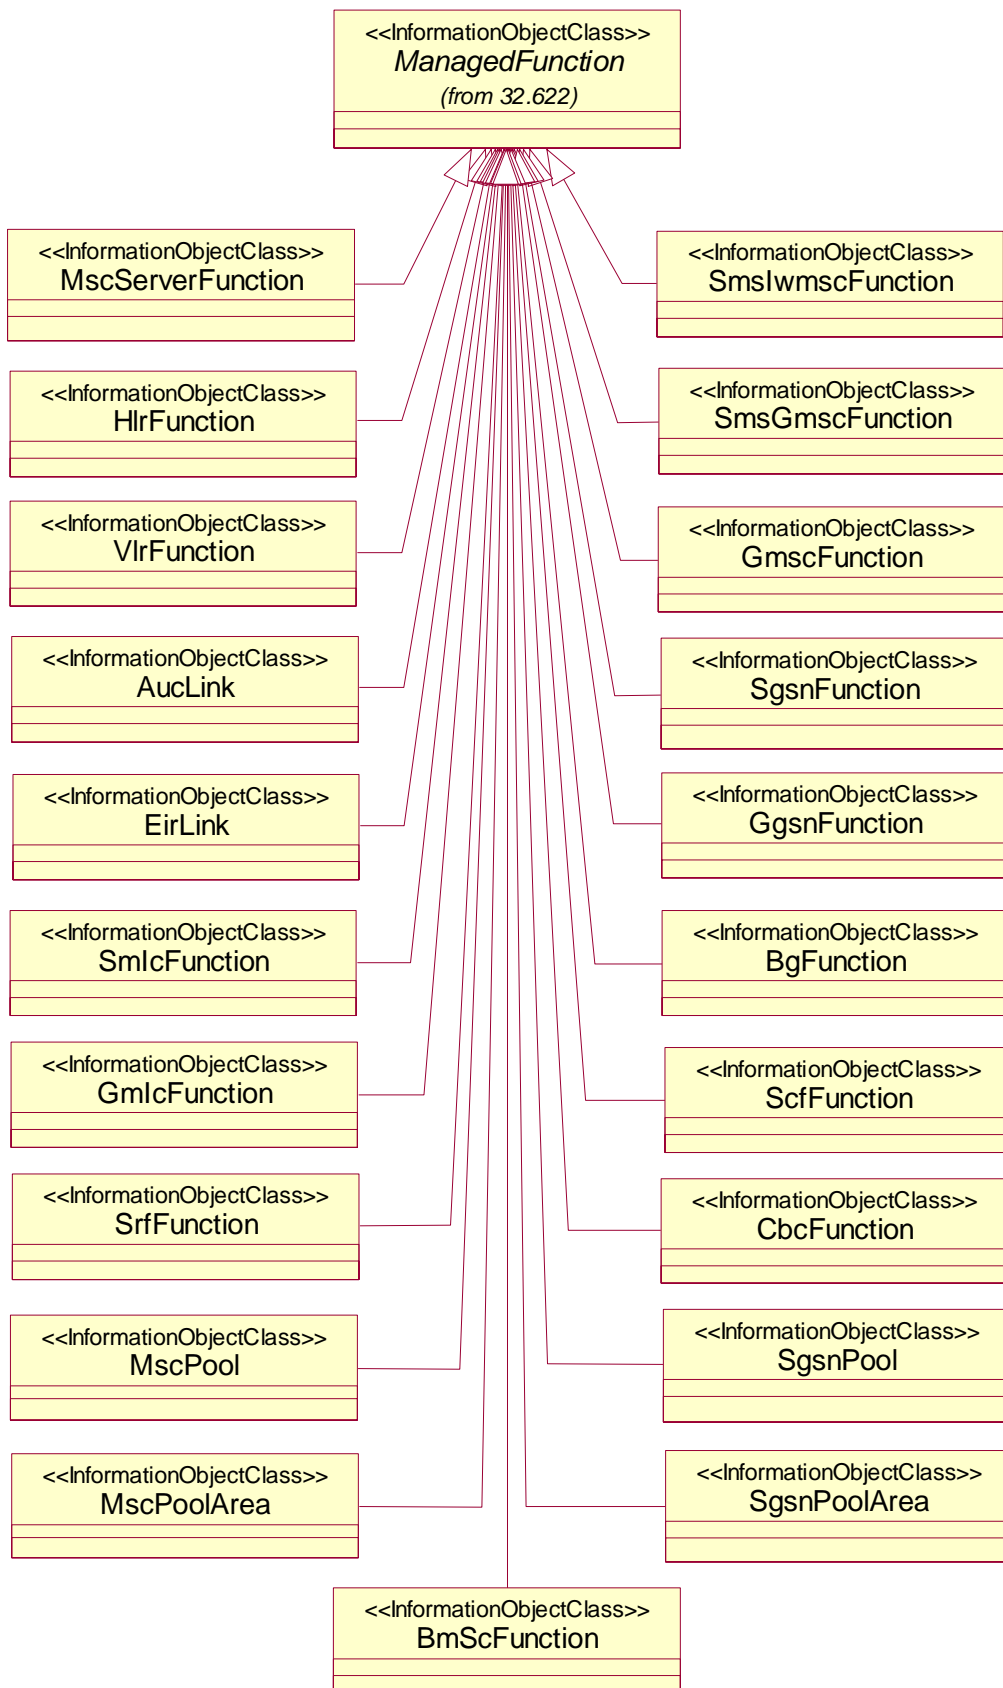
<<InformationObjectClass>>
ManagedFunction
(from 32.622)

<<InformationObjectClass>>
MscServerFunction

<<InformationObjectClass>>
HlrFunction

<<InformationObjectClass>>
VlrFunction

<<InformationObjectClass>>
AucLink

<<InformationObjectClass>>
EirLink

<<InformationObjectClass>>
SmIcFunction

<<InformationObjectClass>>
GmIcFunction

<<InformationObjectClass>>
SrfFunction

<<InformationObjectClass>>
MscPool

<<InformationObjectClass>>
MscPoolArea

<<InformationObjectClass>>
SmsIwmscFunction

<<InformationObjectClass>>
SmsGmscFunction

<<InformationObjectClass>>
GmscFunction

<<InformationObjectClass>>
SgsnFunction

<<InformationObjectClass>>
GgsnFunction

<<InformationObjectClass>>
BgFunction

<<InformationObjectClass>>
ScfFunction

<<InformationObjectClass>>
CbcFunction

<<InformationObjectClass>>
SgsnPool

<<InformationObjectClass>>
SgsnPoolArea

<<InformationObjectClass>>
BmScFunction